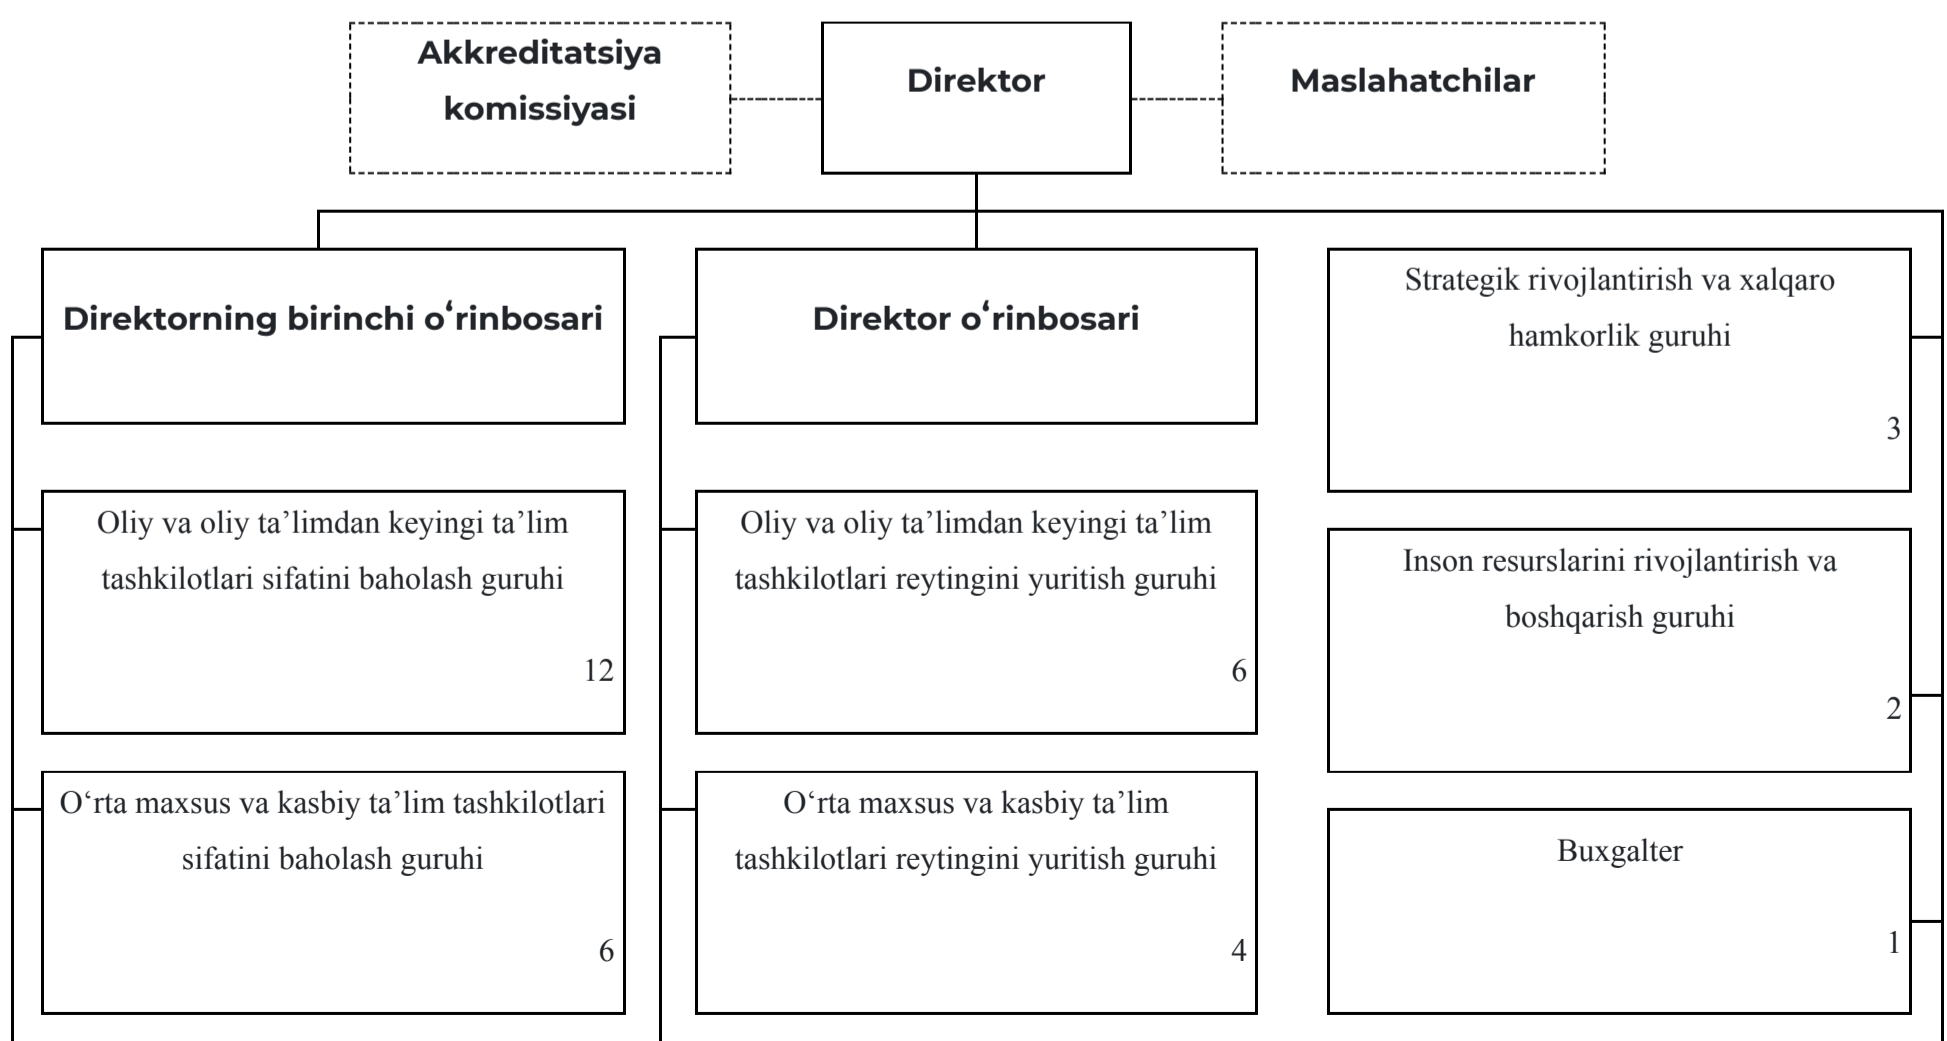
Akkreditatsiya komissiyasi

Direktor

Maslahatchilar

Direktorning birinchi oʻrinbosari

Direktor oʻrinbosari

Strategik rivojlantirish va xalqaro hamkorlik guruhi

3

Oliy va oliy ta’limdan keyingi ta’lim tashkilotlari sifatini baholash guruhi

12

Oliy va oliy ta’limdan keyingi ta’lim tashkilotlari reytingini yuritish guruhi

6

Inson resurslarini rivojlantirish va boshqarish guruhi

2

O‘rta maxsus va kasbiy ta’lim tashkilotlari sifatini baholash guruhi

6

O‘rta maxsus va kasbiy ta’lim tashkilotlari reytingini yuritish guruhi

4

Buxgalter

1